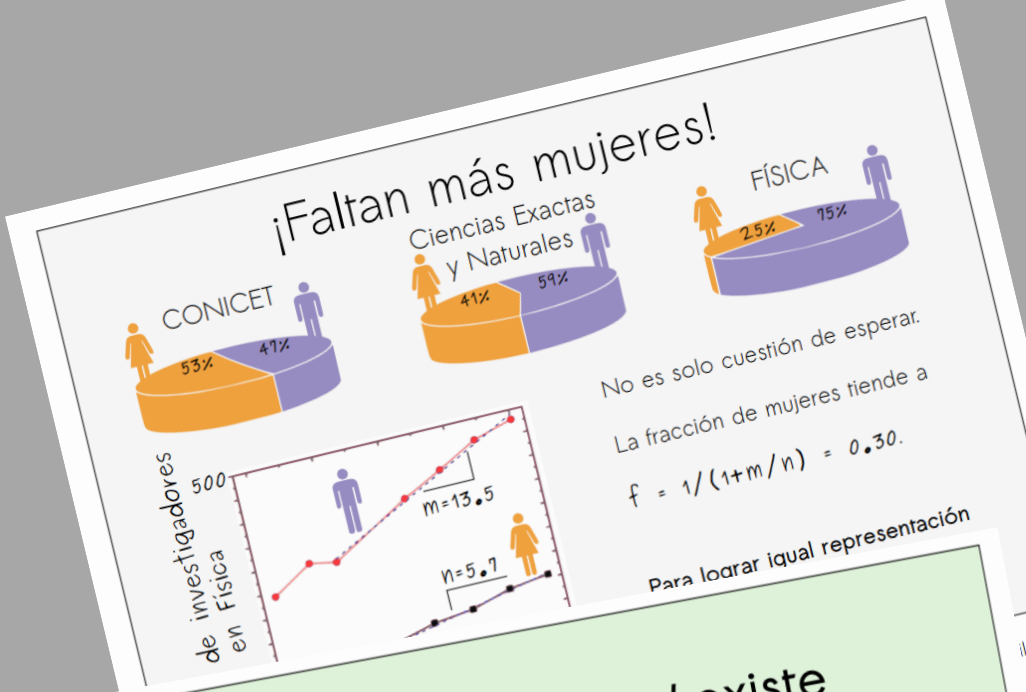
¡Faltan más mujeres!

CONICET

53%

47%

Ciencias Exactas y Naturales

41%

59%

FÍSICA

25%

75%

No es solo cuestión de esperar.

La fracción de mujeres tiende a

$f = 1/(1+m/n) = 0.30$.

Para lograr igual representación

de investigadores en Física

500

m=13.5

n=5.7

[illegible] existe